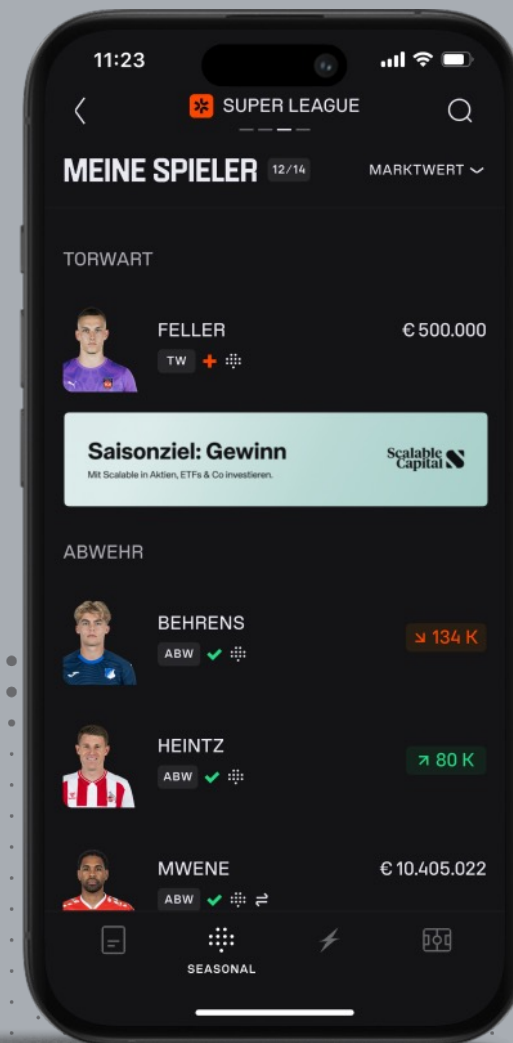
11:23

SUPER LEAGUE

MEINE SPIELER 12/14

MARKTWERT

TORWART

FELLER
TW

€ 500.000

Saisonziel: Gewinn
Mit Scalable in Aktien, ETFs & Co investieren.

Scalable Capital

ABWEHR

BEHRENS
ABW

↘ 134 K

HEINTZ
ABW

↗ 80 K

MWENE
ABW

€ 10.405.022

SEASONAL